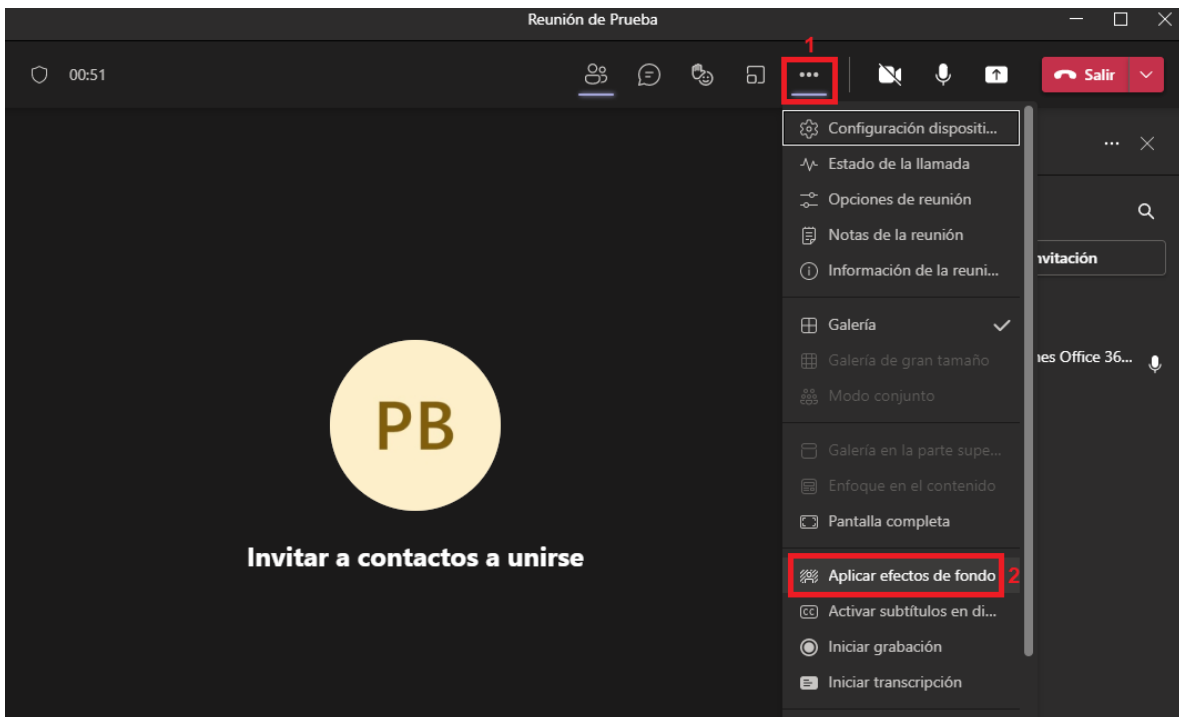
Reunión de Prueba

00:51

1

•••

Salir

Configuración dispositi...
Estado de la llamada
Opciones de reunión
Notas de la reunión
Información de la reuni...

Galería
Galería de gran tamaño
Modo conjunto

Galería en la parte supe...
Enfoque en el contenido
Pantalla completa

Aplicar efectos de fondo 2
Activar subtítulos en di...
Iniciar grabación
Iniciar transcripción

···

nvitación

nes Office 36...

PB

Invitar a contactos a unirse